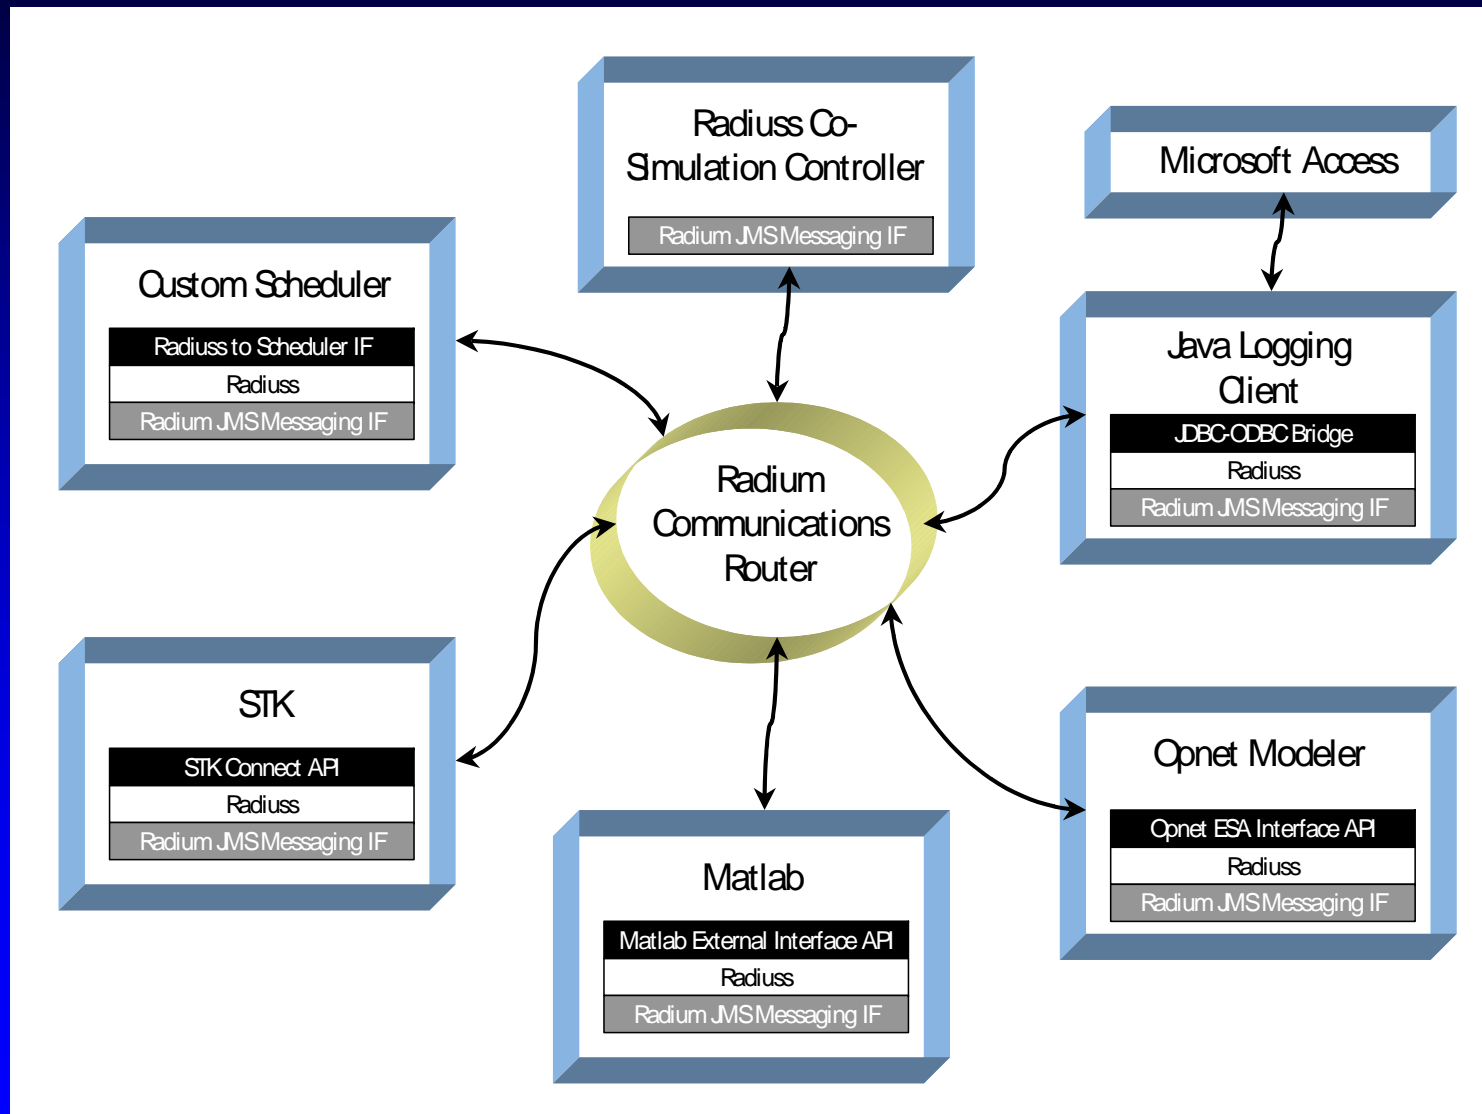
Radiuss Co-Simulation Controller

Radium JMS Messaging IF

Microsoft Access

Custom Scheduler

Radiuss to Scheduler IF

Radiuss

Radium JMS Messaging IF

Java Logging Client

JDBC-ODBC Bridge

Radiuss

Radium JMS Messaging IF

Radium Communications Router

STK

STK Connect API

Radiuss

Radium JMS Messaging IF

Opnet Modeler

Opnet ESA Interface API

Radiuss

Radium JMS Messaging IF

Matlab

Matlab External Interface API

Radiuss

Radium JMS Messaging IF